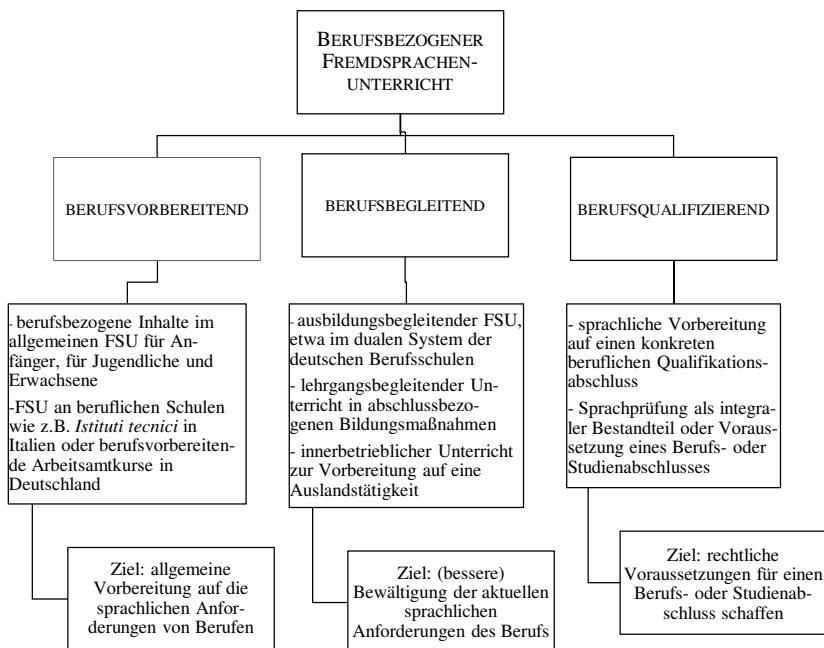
BERUFSBEZOGENER FREMDSPRACHENUNTERRICHT

BERUFSVORBEREITEND

BERUFSBEGLEITEND

BERUFSQUALIFIZIEREND

- berufsbezogene Inhalte im allgemeinen FSU für Anfänger, für Jugendliche und Erwachsene

-FSU an beruflichen Schulen wie z.B. *Istituti tecnici* in Italien oder berufsvorbereitende Arbeitsamtkurse in Deutschland

Ziel: allgemeine Vorbereitung auf die sprachlichen Anforderungen von Berufen

- ausbildungsbegleitender FSU, etwa im dualen System der deutschen Berufsschulen

- lehrgangsbegleitender Unterricht in abschlussbezogenen Bildungsmaßnahmen

- innerbetrieblicher Unterricht zur Vorbereitung auf eine Auslandstätigkeit

Ziel: (bessere) Bewältigung der aktuellen sprachlichen Anforderungen des Berufs

- sprachliche Vorbereitung auf einen konkreten beruflichen Qualifikationsabschluss

- Sprachprüfung als integraler Bestandteil oder Voraussetzung eines Berufs- oder Studienabschlusses

Ziel: rechtliche Voraussetzungen für einen Berufs- oder Studienabschluss schaffen